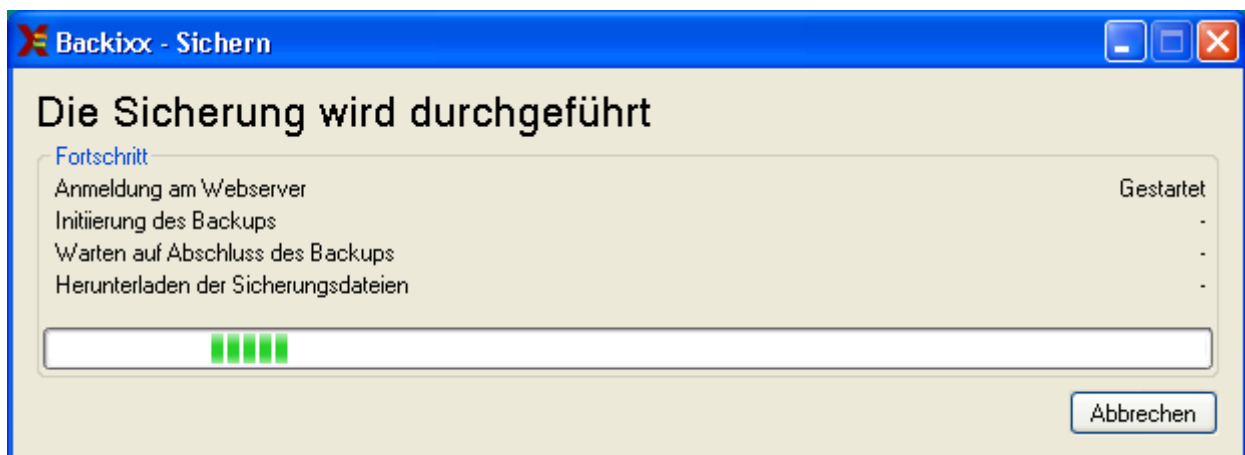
Backixx - Sichern

Die Sicherung wird durchgeführt

Fortschritt

| | |
|---|---|
| Anmeldung am Webserver | Gestartet |
| Initiierung des Backups | - |
| Warten auf Abschluss des Backups | - |
| Herunterladen der Sicherungsdateien | - |

Abbrechen